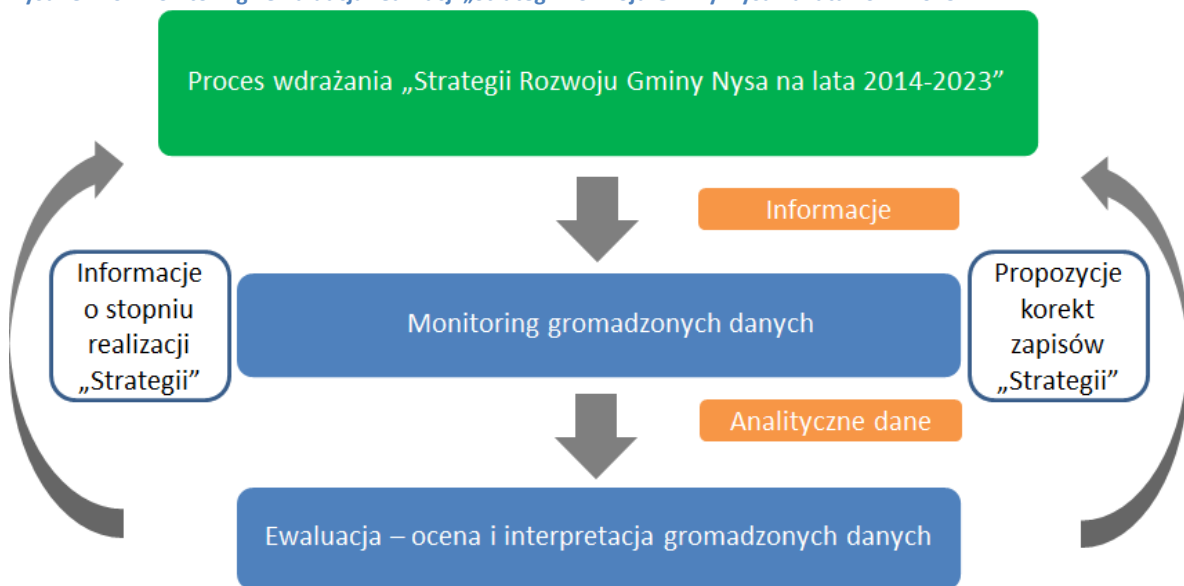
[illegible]

Proces wdrażania „Strategii Rozwoju Gminy Nysa na lata 2014-2023”

Informacje

Informacje o stopniu realizacji „Strategii”

Monitoring gromadzonych danych

Propozycje korekt zapisów „Strategii”

Analityczne dane

Ewaluacja – ocena i interpretacja gromadzonych danych